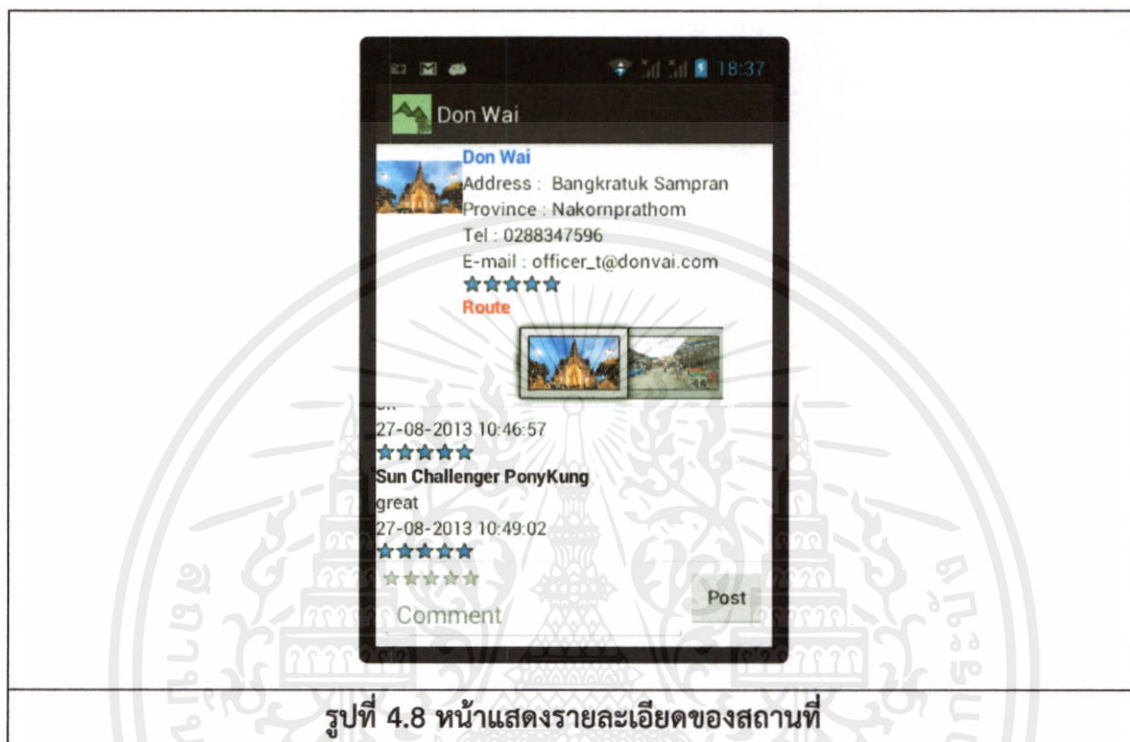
18:37

Don Wai

Don Wai
Address : Bangkratuk Sampran
Province : Nakornprathom
Tel : 0288347596
E-mail : officer_t@donvai.com
Route

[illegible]
27-08-2013 10:46:57
Sun Challenger PonyKung
great
27-08-2013 10:49:02

Comment

Post

รูปที่ 4.8 หน้าแสดงรายละเอียดของสถานที่